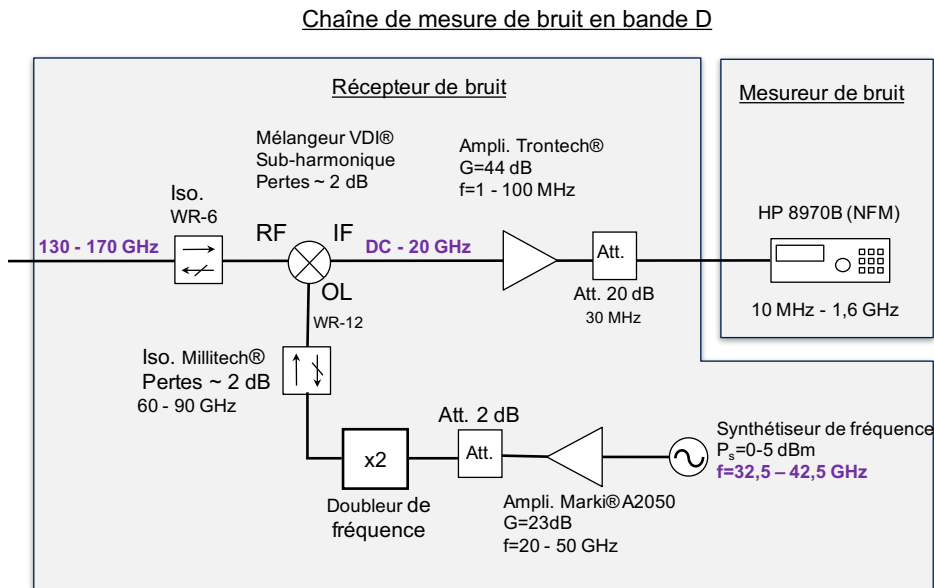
Chaîne de mesure de bruit en bande D

Récepteur de bruit

Mesureur de bruit

Mélangeur VDI®
Sub-harmonique
Pertes ~ 2 dB

Ampli. Trontech®
G=44 dB
f=1 - 100 MHz

Iso.
WR-6

130 - 170 GHz

RF

IF

DC - 20 GHz

Att.

HP 8970B (NFM)

OL

WR-12

Att. 20 dB
30 MHz

10 MHz - 1,6 GHz

Iso. Millitech®
Pertes ~ 2 dB
60 - 90 GHz

Att. 2 dB

Synthétiseur de fréquence
$P_s$=0-5 dBm
f=32,5 – 42,5 GHz

x2

Att.

Doubleur de fréquence

Ampli. Marki® A2050
G=23dB
f=20 - 50 GHz